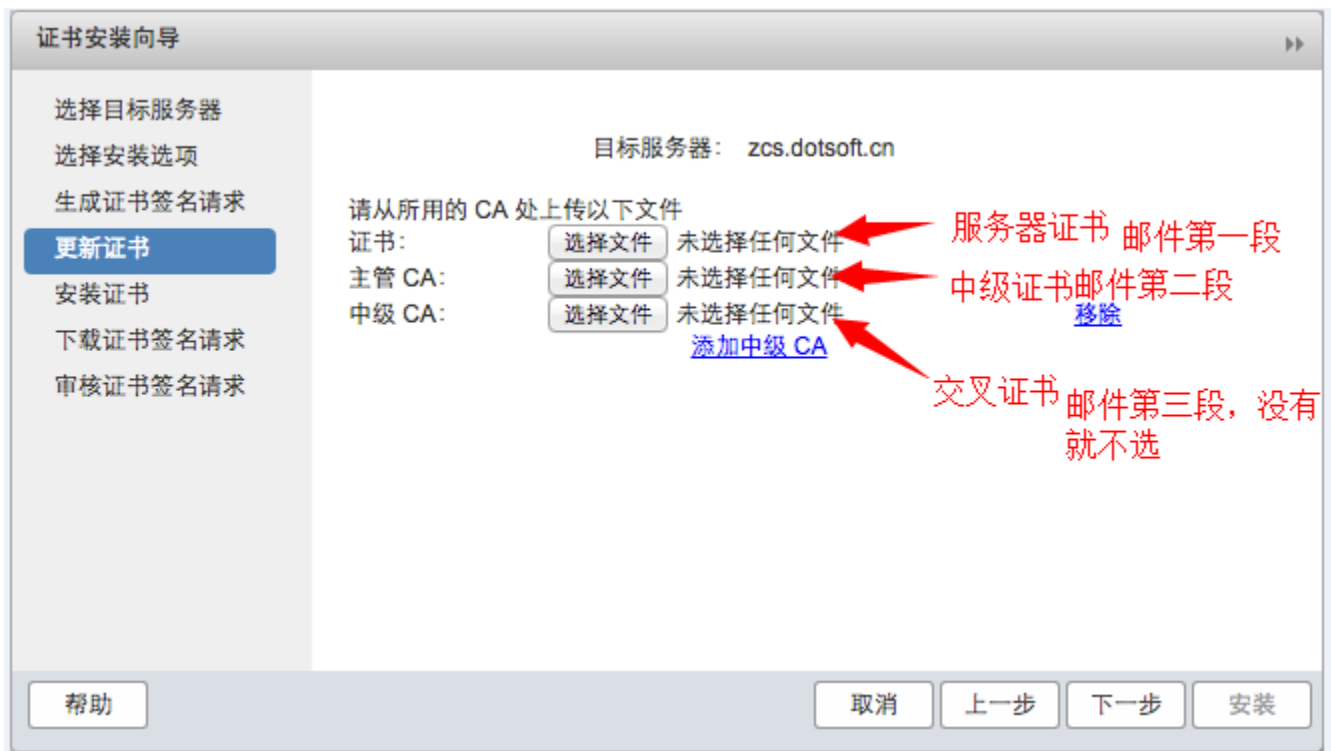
证书安装向导

选择目标服务器
选择安装选项
生成证书签名请求
更新证书
安装证书
下载证书签名请求
审核证书签名请求

目标服务器： zcs.dotsoft.cn

请从所用的 CA 处上传以下文件
证书： 选择文件 未选择任何文件
主管 CA： 选择文件 未选择任何文件
中级 CA： 选择文件 未选择任何文件
添加中级 CA
移除

服务器证书 邮件第一段
中级证书邮件第二段
交叉证书 邮件第三段，没有就不选

帮助
取消 上一步 下一步 安装